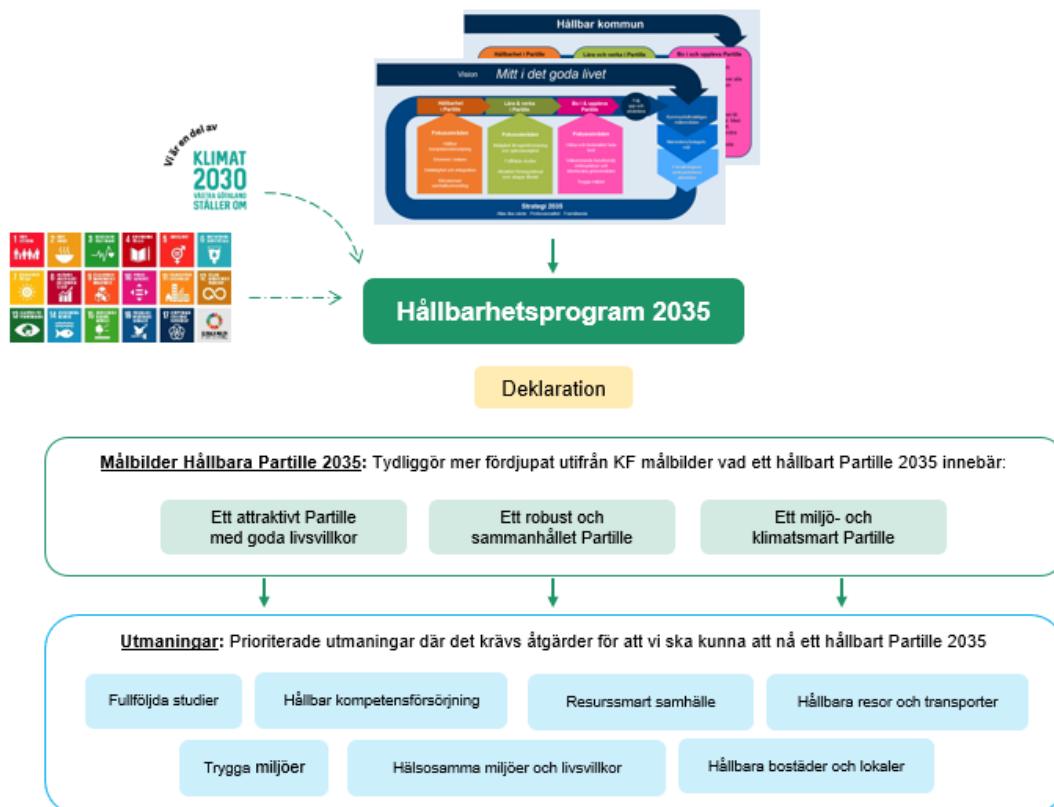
Hållbar kommun

Hållbarhet i Partille

Lära och verka i Partille

Bo i och uppleva Partille

Vision Mitt i det goda livet

Hållbarhet i Partille

Lära & verka i Partille

Bo i & uppleva Partille

Fokusområden

Fokusområden

Fokusområden

Strategi 2035

Vi är en del av

KLIMAT 2030 VÄSTRA GÖTALAND STÄLLER OM

Hållbarhetsprogram 2035

Deklaration

Målbilder Hållbara Partille 2035: Tydliggör mer fördjupat utifrån KF målbilder vad ett hållbart Partille 2035 innebär:

Ett attraktivt Partille med goda livsvillkor

Ett robust och sammanhållet Partille

Ett miljö- och klimatsmart Partille

Utmaningar: Prioriterade utmaningar där det krävs åtgärder för att vi ska kunna att nå ett hållbart Partille 2035

Fullföljda studier

Hållbar kompetensförsörjning

Resurssmart samhälle

Hållbara resor och transporter

Trygga miljöer

Hälsosamma miljöer och livsvillkor

Hållbara bostäder och lokaler